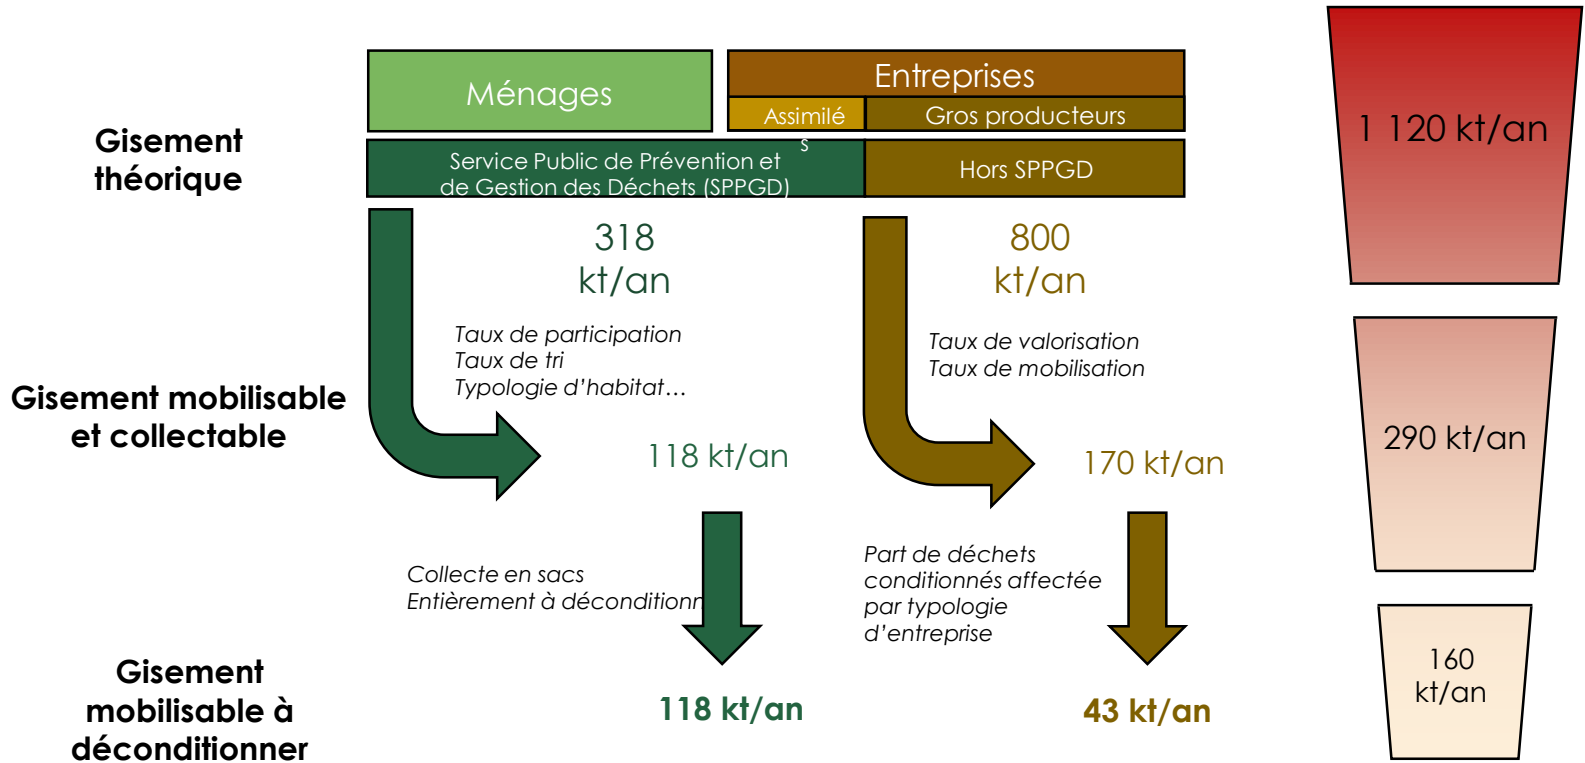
Gisement théorique

Ménages

Entreprises

Assimilés

Gros producteurs

Service Public de Prévention et de Gestion des Déchets (SPPGD)

Hors SPPGD

1 120 kt/an

318 kt/an

800 kt/an

Taux de participation
Taux de tri
Typologie d'habitat…

Taux de valorisation
Taux de mobilisation

Gisement mobilisable et collectable

118 kt/an

170 kt/an

290 kt/an

Collecte en sacs
Entièrement à déconditionn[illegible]

Part de déchets conditionnés affectée par typologie d'entreprise

Gisement mobilisable à déconditionner

118 kt/an

43 kt/an

160 kt/an